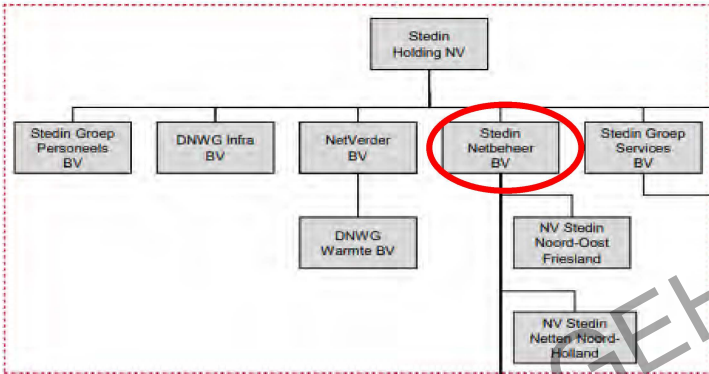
Stedin Holding NV

Stedin Groep Personeels BV

DNWG Infra BV

NetVerder BV

Stedin Netbeheer BV

Stedin Groep Services BV

DNWG Warmte BV

NV Stedin Noord-Oost Friesland

NV Stedin Netten Noord-Holland

GEh